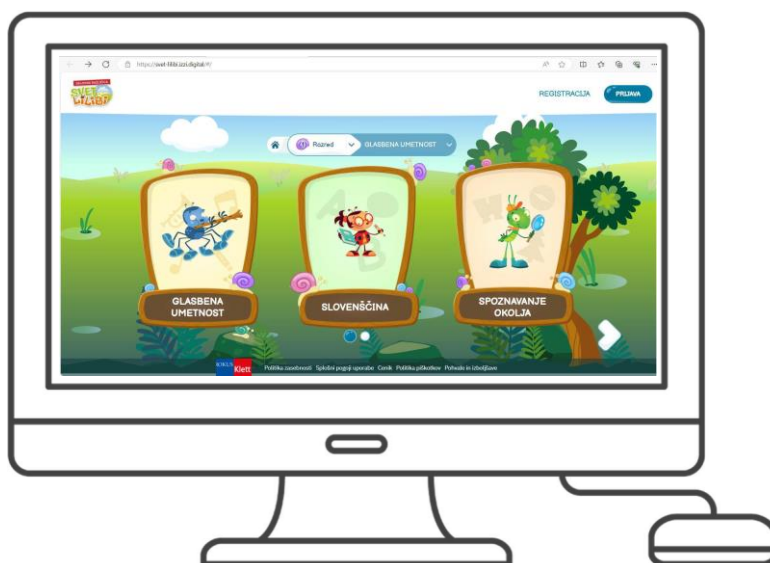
https://svet-lilibi.iizi.digital/

SVET LILIBI

REGISTRACIJA PRIJAVA

Razred GLASBENA UMETNOST

GLASBENA UMETNOST

SLOVENŠČINA

SPOZNAVANJE OKOLJA

Klett

Politika zasebnosti Splošni pogoji uporabe Cenik Politika piškotkov Pohvale in izboljšave